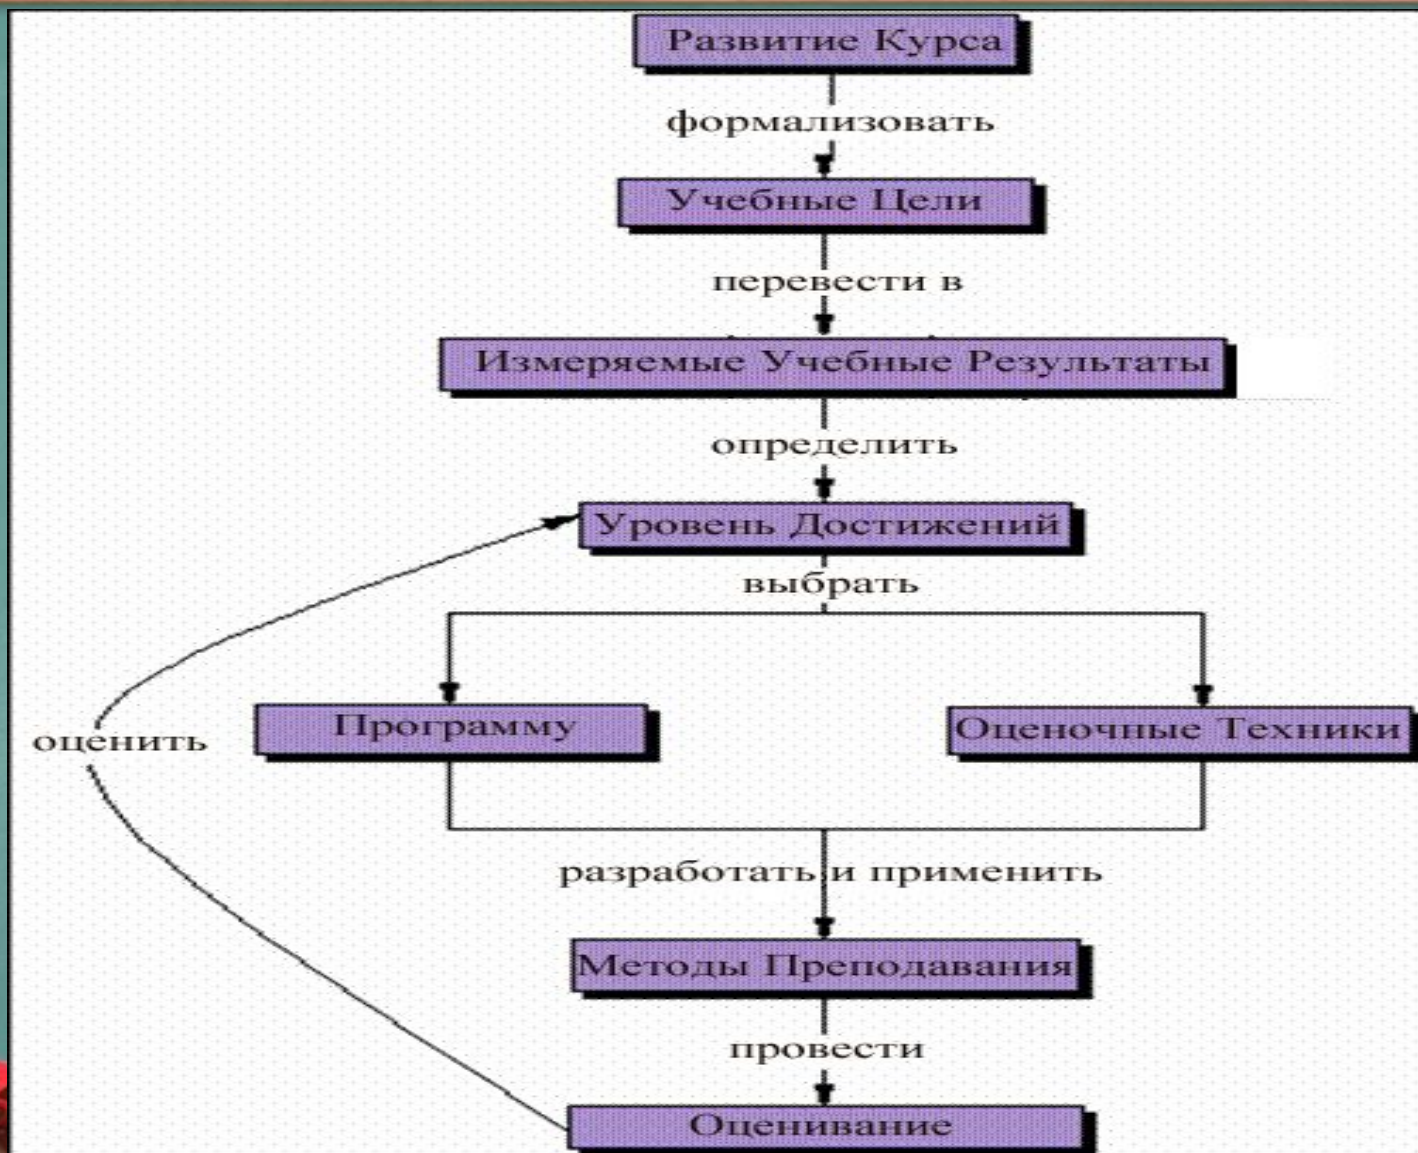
Развитие Курса

формализовать

Учебные Цели

перевести в

Измеряемые Учебные Результаты

определить

Уровень Достижений

выбрать

Программу

Оценочные Техники

оценить

разработать и применить

Методы Преподавания

провести

Оценивание